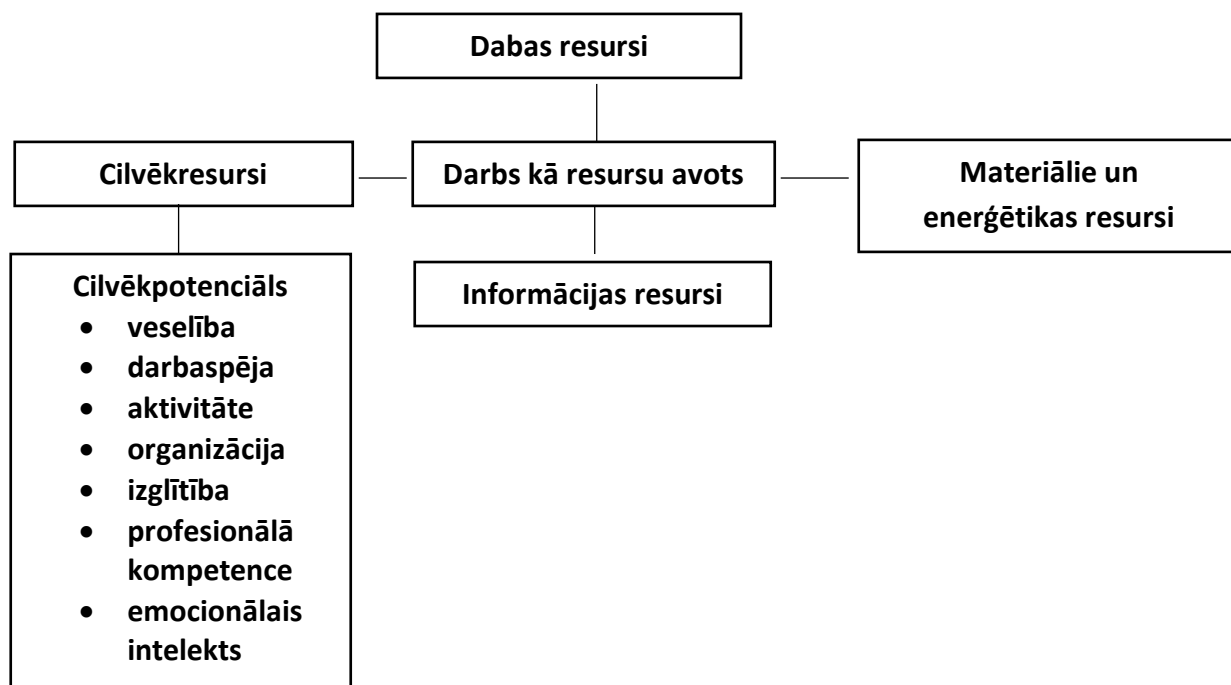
Dabas resursi

Cilvēkresursi

Darbs kā resursu avots

Materiālie un enerģētikas resursi

Informācijas resursi

Cilvēkpotenciāls
- veselība
- darbaspēja
- aktivitāte
- organizācija
- izglītība
- profesionālā kompetence
- emocionālais intelekts